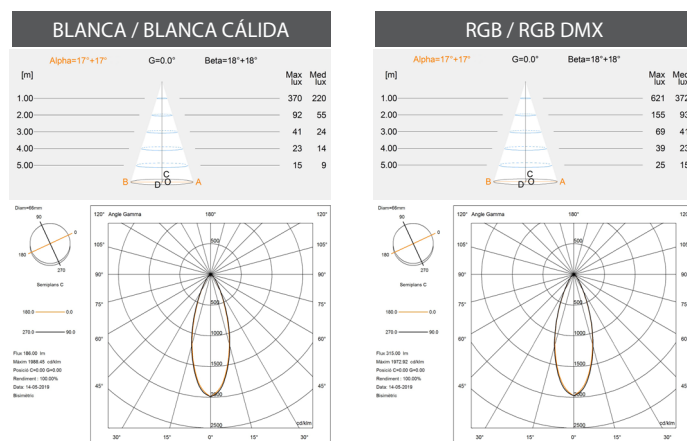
BLANCA / BLANCA CÁLIDA

Alpha=17°+17° G=0.0° Beta=18°+18°

| [m] | Max lux | Med lux |
|---|---|---|
| 1.00 | 370 | 220 |
| 2.00 | 92 | 55 |
| 3.00 | 41 | 24 |
| 4.00 | 23 | 14 |
| 5.00 | 15 | 9 |

B C D O A

Diam=86mm
90 0 180 270
Semiplans C
180.0 0.0
270.0 90.0

Flux 186.00 lm
Màxim 1886.45 cd/klm
Posició C=0.00 G=0.00
Rendiment : 100.00%
Data: 14-05-2019
Bisimètric

120° Angle Gamma 180° 120°
105° 105°
90° 90°
75° 75°
60° 60°
45° 45°
500 1000 1500 2000 2500
30° 15° 0° 15° 30° cd/klm

RGB / RGB DMX

Alpha=17°+17° G=0.0° Beta=18°+18°

| [m] | Max lux | Med lux |
|---|---|---|
| 1.00 | 621 | 372 |
| 2.00 | 155 | 93 |
| 3.00 | 69 | 41 |
| 4.00 | 39 | 23 |
| 5.00 | 25 | 15 |

B C D O A

Diam=86mm
90 0 180 270
Semiplans C
180.0 0.0
270.0 90.0

Flux 315.00 lm
Màxim 1872.92 cd/klm
Posició C=0.00 G=0.00
Rendiment : 100.00%
Data: 14-05-2019
Bisimètric

120° Angle Gamma 180° 120°
105°
90°
75°
60°
45°
500 1000 1500 2000 2500
30° 15° 0° 15° 30° cd/klm